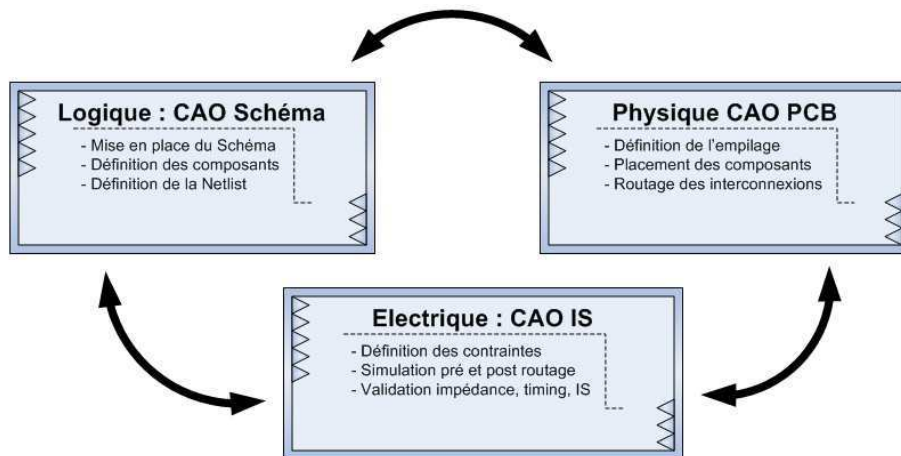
Logique : CAO Schéma
- Mise en place du Schéma
- Définition des composants
- Définition de la Netlist

Physique CAO PCB
- Définition de l'empilage
- Placement des composants
- Routage des interconnexions

Electrique : CAO IS
- Définition des contraintes
- Simulation pré et post routage
- Validation impédance, timing, IS